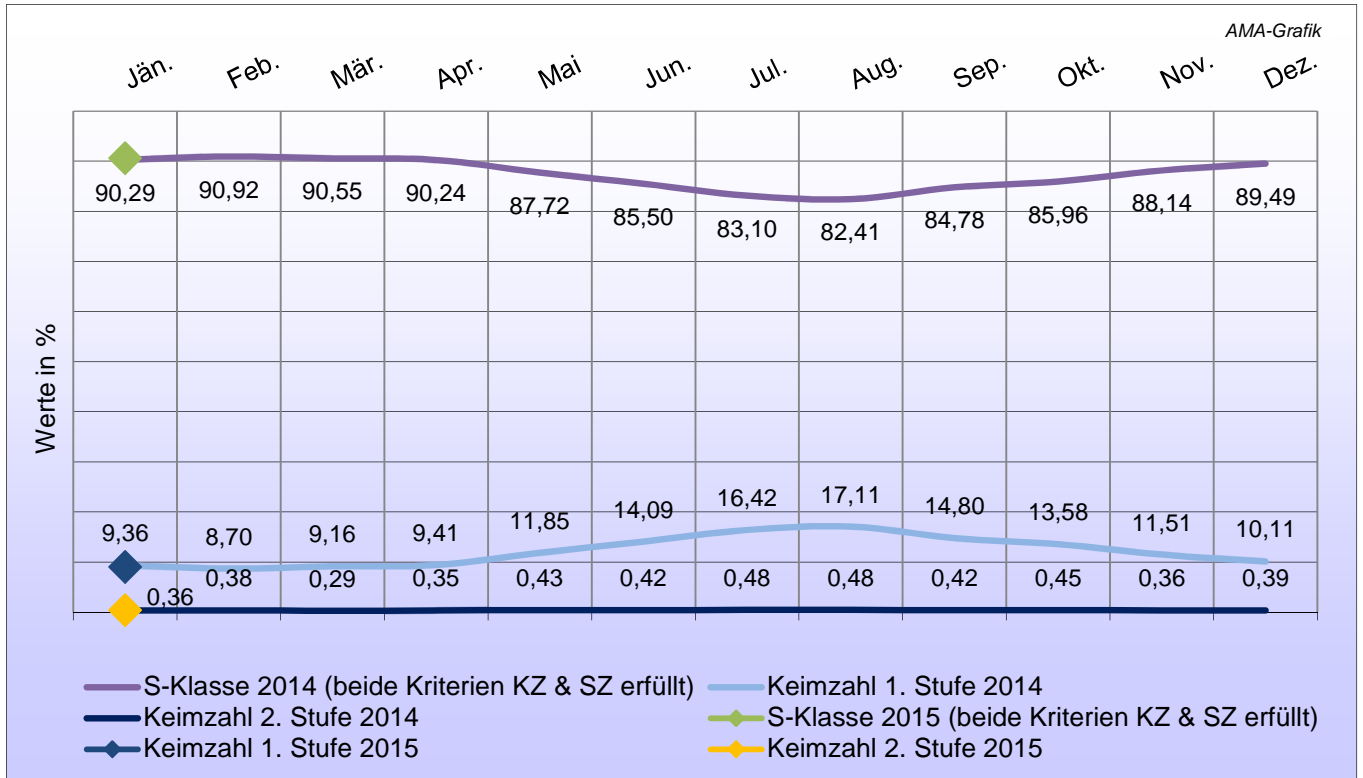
AMA-Grafik

Jän. Feb. Mär. Apr. Mai Jun. Jul. Aug. Sep. Okt. Nov. Dez.

Werte in %

90,29 90,92 90,55 90,24 87,72 85,50 83,10 82,41 84,78 85,96 88,14 89,49

9,36 8,70 9,16 9,41 11,85 14,09 16,42 17,11 14,80 13,58 11,51 10,11

0,36 0,38 0,29 0,35 0,43 0,42 0,48 0,48 0,42 0,45 0,36 0,39

S-Klasse 2014 (beide Kriterien KZ & SZ erfüllt)
Keimzahl 1. Stufe 2014
Keimzahl 2. Stufe 2014
S-Klasse 2015 (beide Kriterien KZ & SZ erfüllt)
Keimzahl 1. Stufe 2015
Keimzahl 2. Stufe 2015